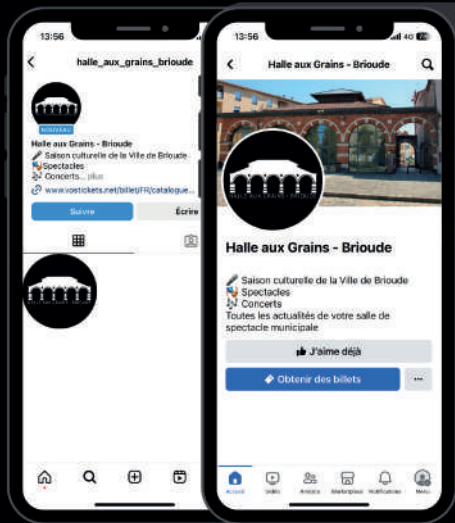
13:56

halle_aux_grains_brioude

NOUVEAU

Halle aux Grains - Brioude
Saison culturelle de la Ville de Brioude
Spectacles
Concerts... plus
www.vostickets.net/billet/FR/catalogue...

Suivre

Écrire

13:56

40

Halle aux Grains - Brioude

HALLE AUX GRAINS

Halle aux Grains - Brioude

Saison culturelle de la Ville de Brioude
Spectacles
Concerts
Toutes les actualités de votre salle de spectacle municipale

J'aime déjà

Obtenir des billets

···

Accueil

Vidéo

Amis(e)s

Marketplace

Notifications

Menu